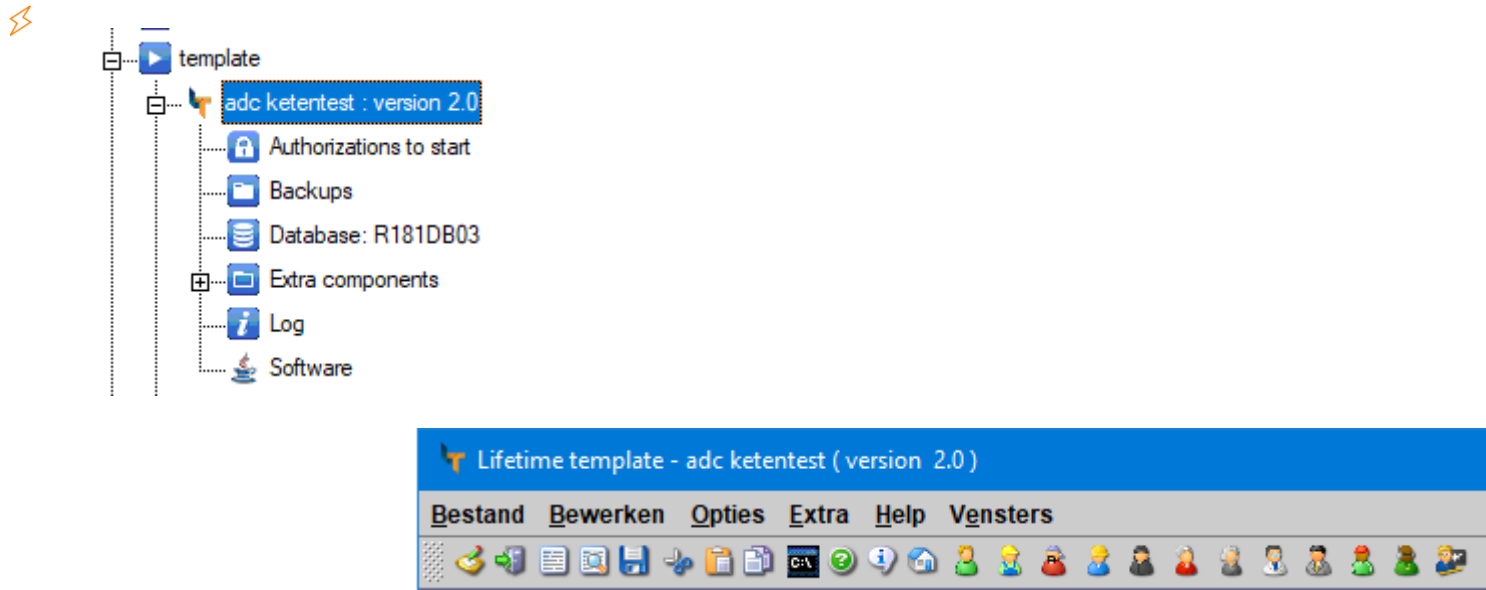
template

adc ketentest : version 2.0

Authorizations to start

Backups

Database: R181DB03

Extra components

Log

Software

Lifetime template - adc ketentest ( version 2.0 )

Bestand Bewerken Opties Extra Help Vensters

C:\